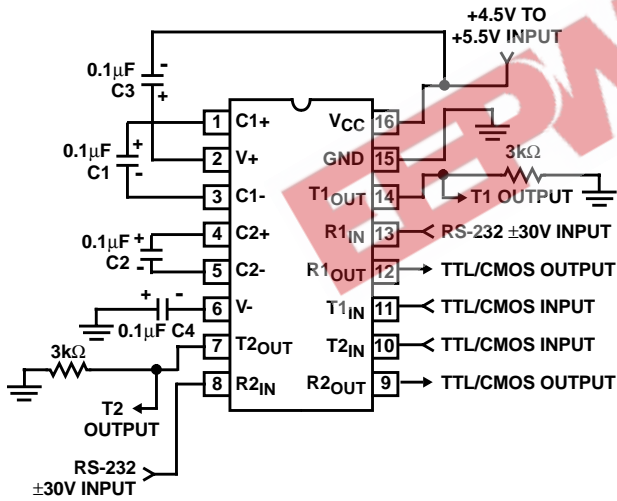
+4.5V TO
+5.5V INPUT

0.1μF
C3

0.1μF
C1

0.1μF
C2

0.1μF C4

3kΩ

T2
OUTPUT

RS-232
±30V INPUT

| | | | |
|---|---|---|---|
| 1 | C1+ | $V_{CC}$ | 16 |
| 2 | V+ | GND | 15 |
| 3 | C1- | $T1_{OUT}$ | 14 |
| 4 | C2+ | $R1_{IN}$ | 13 |
| 5 | C2- | $R1_{OUT}$ | 12 |
| 6 | V- | $T1_{IN}$ | 11 |
| 7 | $T2_{OUT}$ | $T2_{IN}$ | 10 |
| 8 | $R2_{IN}$ | $R2_{OUT}$ | 9 |

3kΩ
T1 OUTPUT
RS-232 ±30V INPUT
TTL/CMOS OUTPUT
TTL/CMOS INPUT
TTL/CMOS INPUT
TTL/CMOS OUTPUT